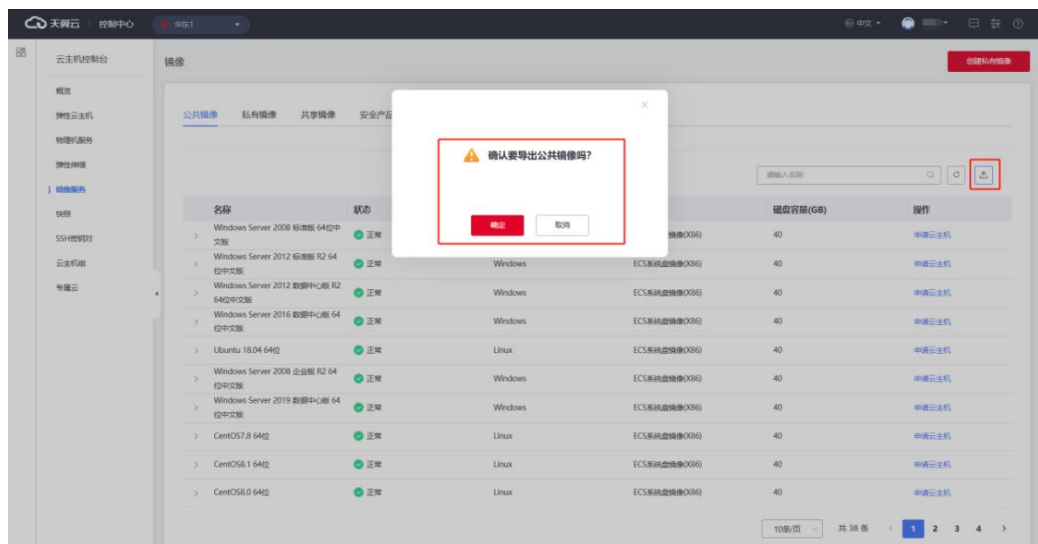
天翼云 控制中心 华东1

中文

云主机控制台

概览
弹性云主机
物理机服务
弹性伸缩
镜像服务
快照
SSH密钥对
云主机组
专属云

镜像

创建私有镜像

公共镜像 私有镜像 共享镜像 安全产品

确认要导出公共镜像吗?

确定 取消

请输入名称

| 名称 | 状态 | | | 磁盘容量(GB) | 操作 |
|---|---|---|---|---|---|
| Windows Server 2008 标准版 64位中文版 | 正常 | | 镜像(X86) | 40 | 申请云主机 |
| Windows Server 2012 标准版 R2 64位中文版 | 正常 | Windows | ECS系统盘镜像(X86) | 40 | 申请云主机 |
| Windows Server 2012 数据中心版 R2 64位中文版 | 正常 | Windows | ECS系统盘镜像(X86) | 40 | 申请云主机 |
| Windows Server 2016 数据中心版 64位中文版 | 正常 | Windows | ECS系统盘镜像(X86) | 40 | 申请云主机 |
| Ubuntu 18.04 64位 | 正常 | Linux | ECS系统盘镜像(X86) | 40 | 申请云主机 |
| Windows Server 2008 企业版 R2 64位中文版 | 正常 | Windows | ECS系统盘镜像(X86) | 40 | 申请云主机 |
| Windows Server 2019 数据中心版 64位中文版 | 正常 | Windows | ECS系统盘镜像(X86) | 40 | 申请云主机 |
| CentOS7.8 64位 | 正常 | Linux | ECS系统盘镜像(X86) | 40 | 申请云主机 |
| CentOS8.1 64位 | 正常 | Linux | ECS系统盘镜像(X86) | 40 | 申请云主机 |
| CentOS8.0 64位 | 正常 | Linux | ECS系统盘镜像(X86) | 40 | 申请云主机 |

10条/页 共 38 条 1 2 3 4